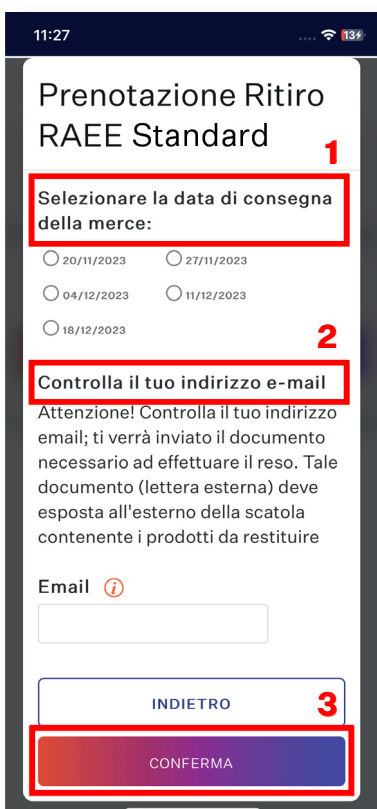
11:27

134

Prenotazione Ritiro RAEE Standard

1

Selezionare la data di consegna della merce:

20/11/2023
27/11/2023
04/12/2023
11/12/2023
18/12/2023

2

Controlla il tuo indirizzo e-mail

Attenzione! Controlla il tuo indirizzo email; ti verrà inviato il documento necessario ad effettuare il reso. Tale documento (lettera esterna) deve esposta all'esterno della scatola contenente i prodotti da restituire

Email

INDIETRO

3

CONFERMA